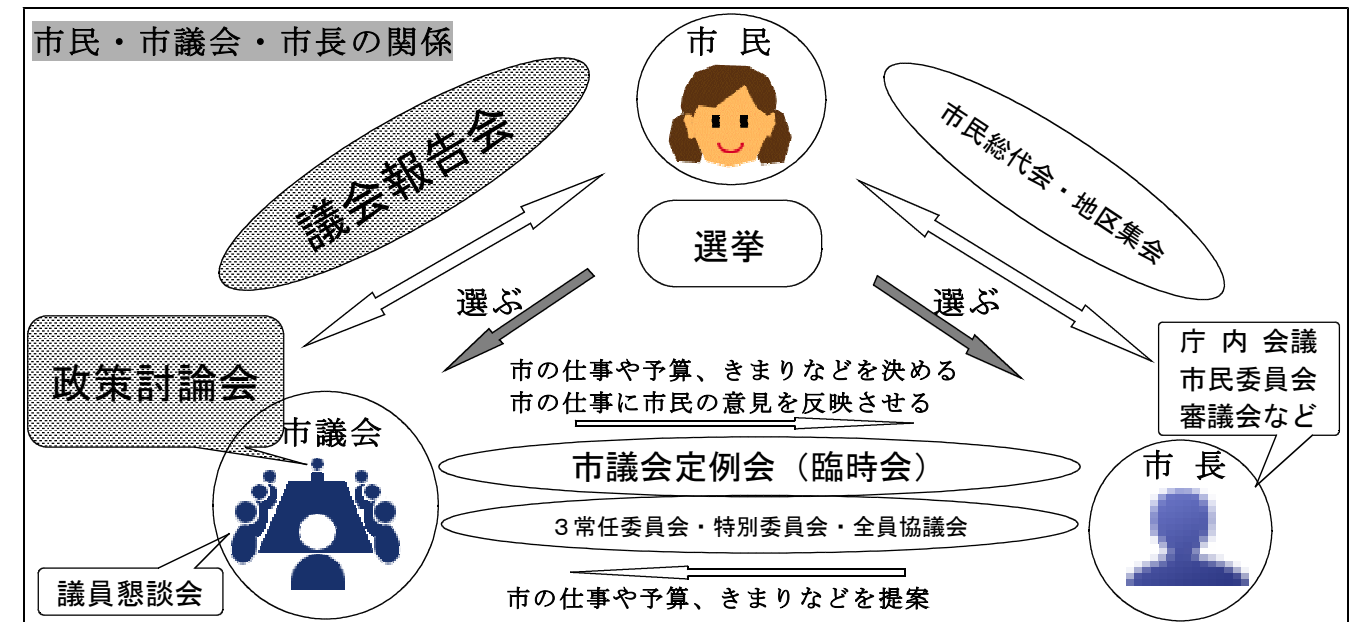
市民・市議会・市長の関係

市 民

議会報告会

市民総代会・地区集会

選挙

選ぶ

選ぶ

政策討論会

庁 内 会議
市民委員会
審議会など

市の仕事や予算、きまりなどを決める
市の仕事に市民の意見を反映させる

市議会

市議会定例会（臨時会）

市 長

３常任委員会・特別委員会・全員協議会

議員懇談会

市の仕事や予算、きまりなどを提案